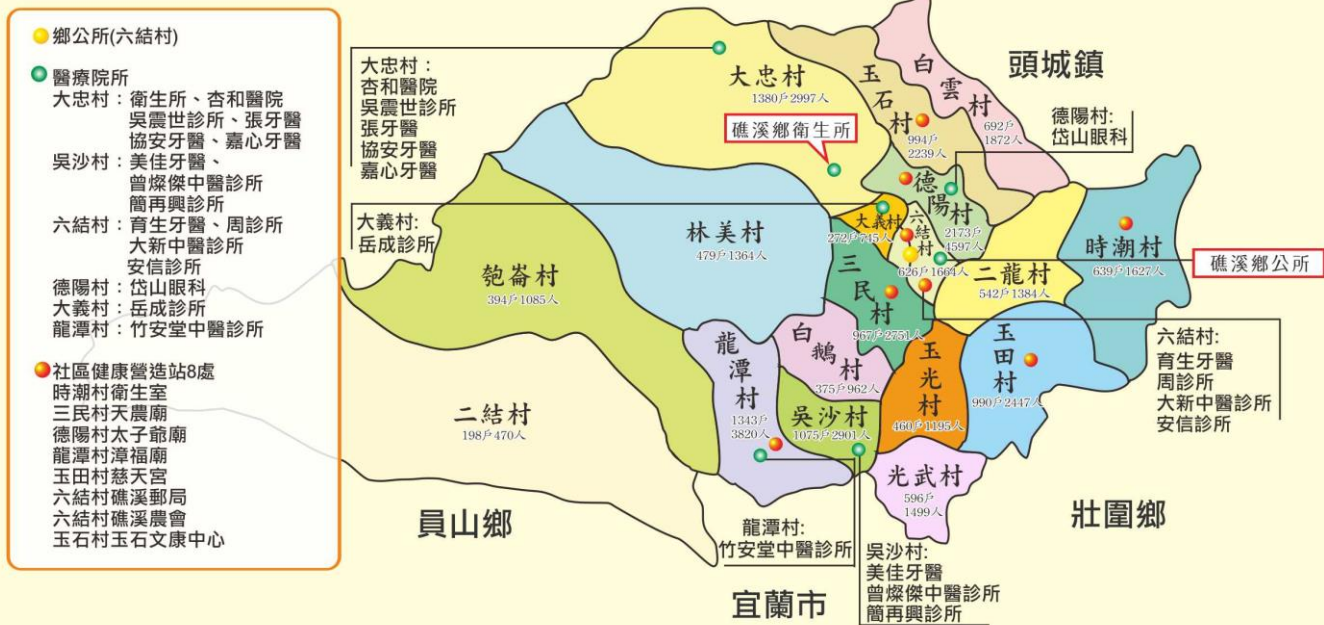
鄉公所(六結村)

醫療院所
大忠村：衛生所、杏和醫院
吳震世診所、張牙醫
協安牙醫、嘉心牙醫
吳沙村：美佳牙醫、
曾燦傑中醫診所
簡再興診所
六結村：育生牙醫、周診所
大新中醫診所
安信診所
德陽村：岱山眼科
大義村：岳成診所
龍潭村：竹安堂中醫診所

社區健康營造站8處
時潮村衛生室
三民村天農廟
德陽村太子爺廟
龍潭村漳福廟
玉田村慈天宮
六結村礁溪郵局
六結村礁溪農會
玉石村玉石文康中心

大忠村：
杏和醫院
吳震世診所
張牙醫
協安牙醫
嘉心牙醫

大義村：
岳成診所

大忠村
1380戶2997人

礁溪鄉衛生所

玉石村
994戶
2239人

白雲村
692戶
1872人

頭城鎮

德陽村：
岱山眼科

德陽村
2173戶
4597人

大義村
272戶745人

六結村
626戶1664人

林美村
479戶1364人

匏崙村
394戶1085人

三民村
967戶2751人

二龍村
542戶1384人

時潮村
639戶1627人

礁溪鄉公所

六結村：
育生牙醫
周診所
大新中醫診所
安信診所

龍潭村
1343戶
3820人

白鵝村
375戶962人

玉光村
460戶1195人

玉田村
990戶2447人

二結村
198戶470人

吳沙村
1075戶2901人

光武村
596戶
1499人

員山鄉

壯圍鄉

龍潭村：
竹安堂中醫診所

吳沙村：
美佳牙醫
曾燦傑中醫診所
簡再興診所

宜蘭市